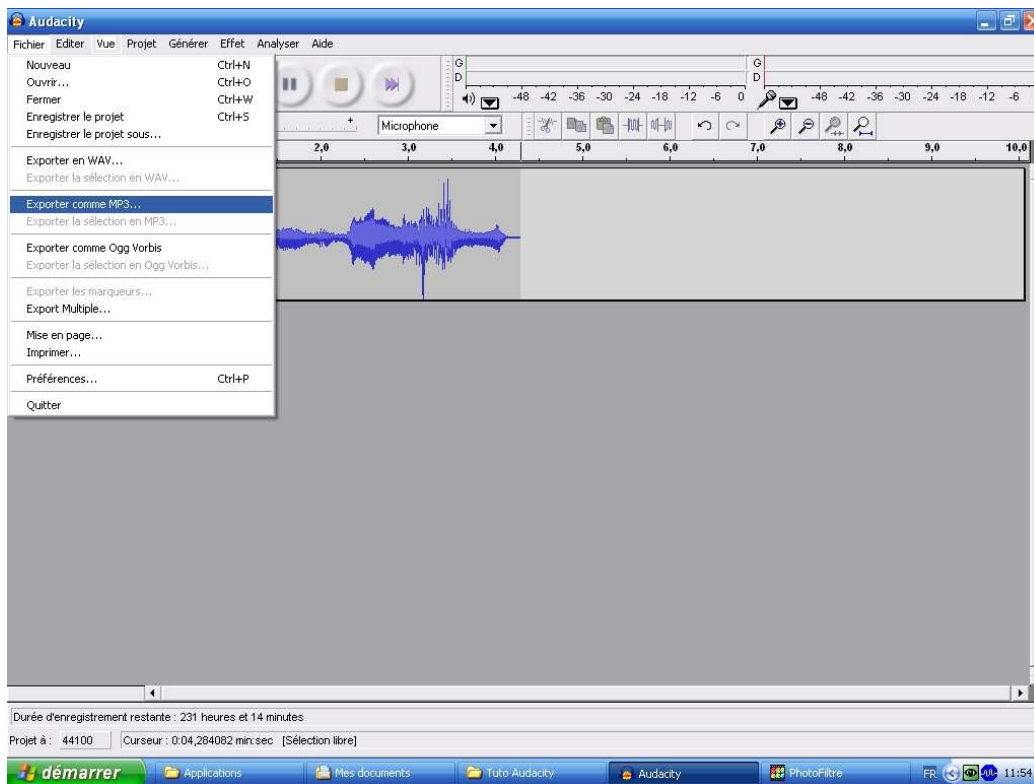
Audacity

Fichier Editer Vue Projet Générer Effet Analyser Aide

Nouveau Ctrl+N
Ouvrir... Ctrl+O
Fermer Ctrl+W
Enregistrer le projet Ctrl+S
Enregistrer le projet sous...

Exporter en WAV...
Exporter la sélection en WAV...

Exporter comme MP3...
Exporter la sélection en MP3...

Exporter comme Ogg Vorbis
Exporter la sélection en Ogg Vorbis...

Exporter les marqueurs...
Export Multiple...

Mise en page...
Imprimer...

Préférences... Ctrl+P

Quitter

G
D
-48 -42 -36 -30 -24 -18 -12 -6 0
G
D
-48 -42 -36 -30 -24 -18 -12 -6

Microphone

2,0 3,0 4,0 5,0 6,0 7,0 8,0 9,0 10,0

Durée d'enregistrement restante : 231 heures et 14 minutes

Projet à : 44100 Curseur : 0:04,284082 min:sec [Sélection libre]

démarrer Applications Mes documents Tuto Audacity Audacity PhotoFiltre FR 11:5